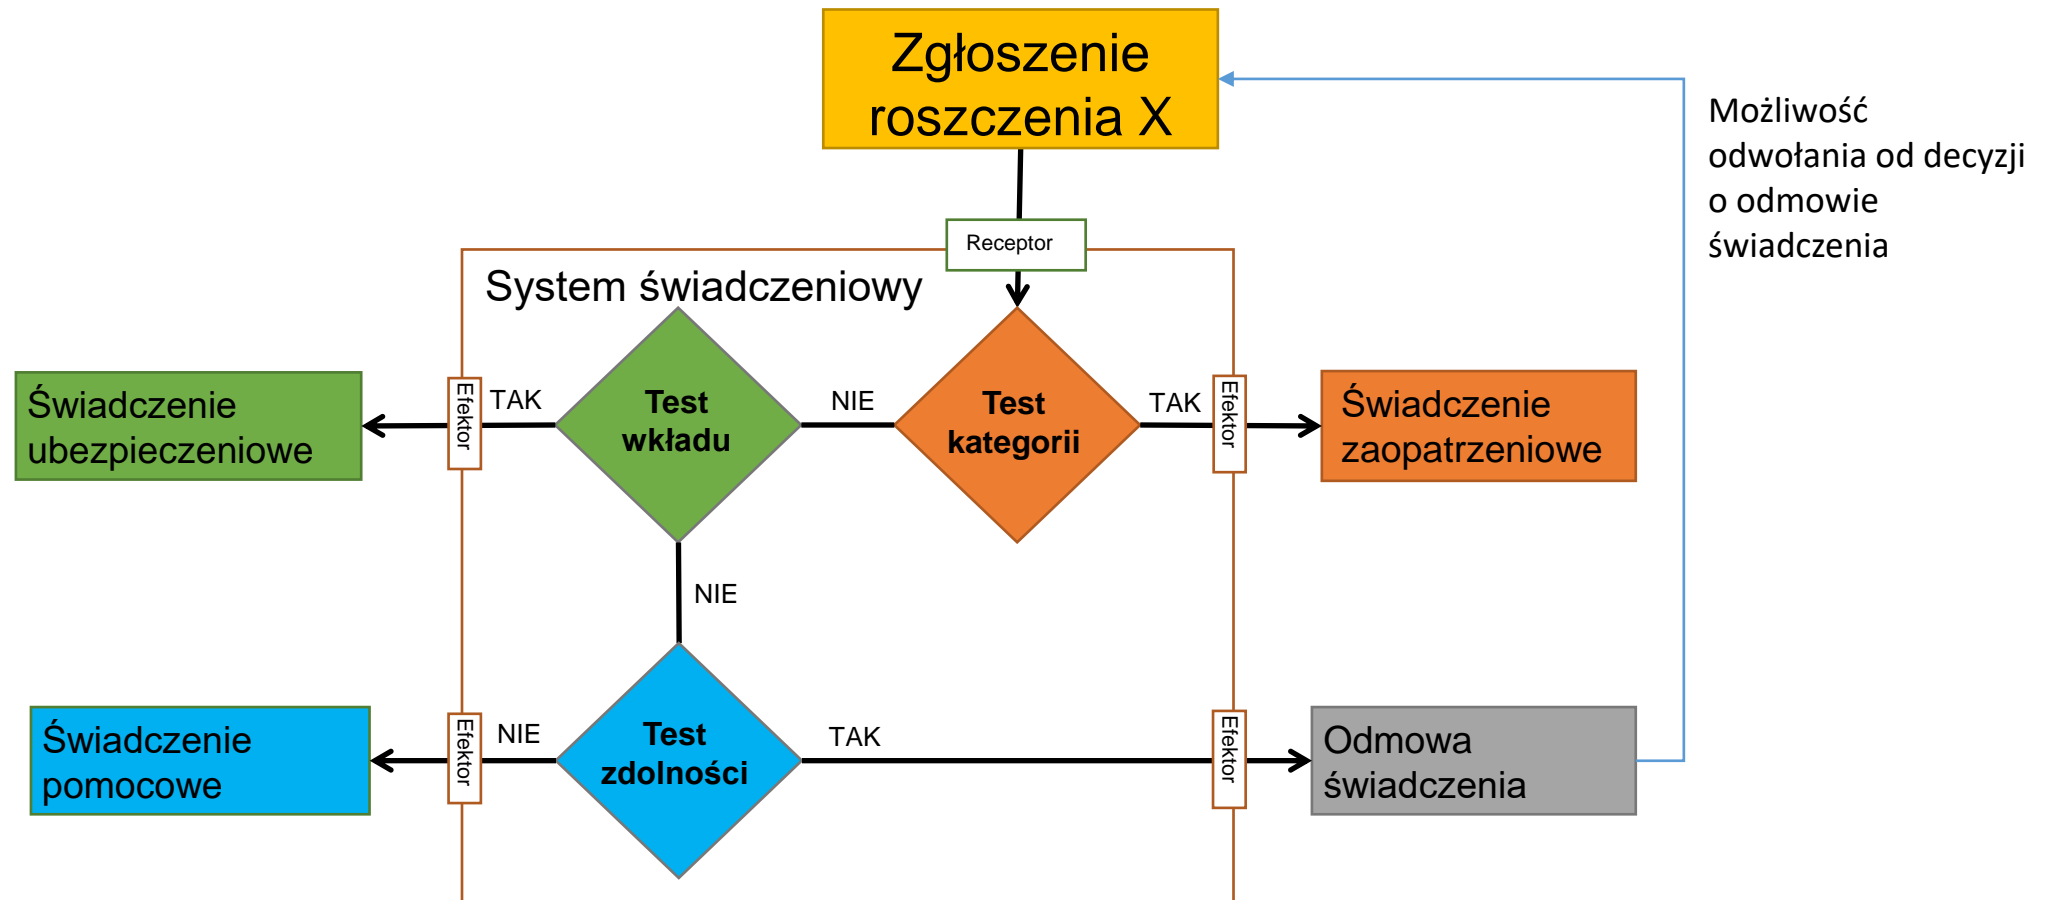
Zgłoszenie roszczenia X

Możliwość odwołania od decyzji o odmowie świadczenia

Receptor

System świadczeniowy

Świadczenie ubezpieczeniowe

Efektor

TAK

Test wkładu

NIE

Test kategorii

TAK

Efektor

Świadczenie zaopatrzeniowe

NIE

Świadczenie pomocowe

Efektor

NIE

Test zdolności

TAK

Efektor

Odmowa świadczenia